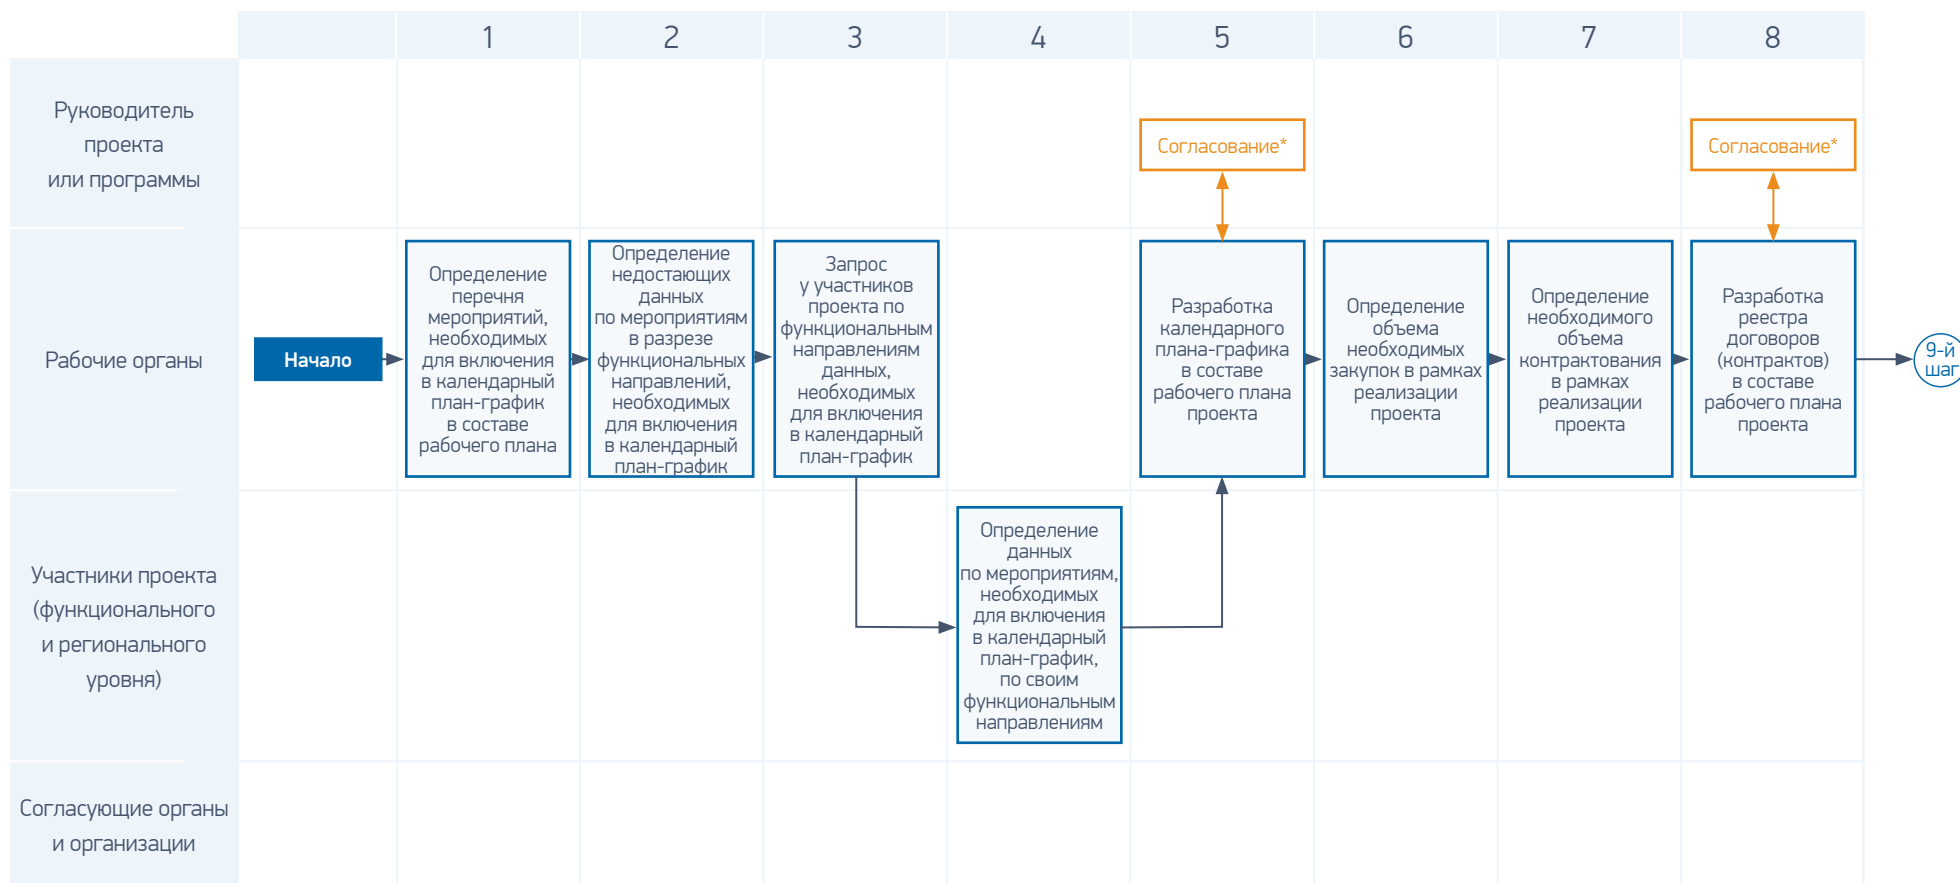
| | 1 | 2 | 3 | 4 | 5 | 6 | 7 | 8 |
|---|---|---|---|---|---|---|---|---|
| Руководитель проекта или программы | | | | | Согласование* | | | Согласование* |
| Рабочие органы | Определение перечня мероприятий, необходимых для включения в календарный план-график в составе рабочего плана | Определение недостающих данных по мероприятиям в разрезе функциональных направлений, необходимых для включения в календарный план-график | Запрос у участников проекта по функциональным направлениям данных, необходимых для включения в календарный план-график | | Разработка календарного плана-графика в составе рабочего плана проекта | Определение объема необходимых закупок в рамках реализации проекта | Определение необходимого объема контрактования в рамках реализации проекта | Разработка реестра договоров (контрактов) в составе рабочего плана проекта |
| Участники проекта (функционального и регионального уровня) | | | | Определение данных по мероприятиям, необходимых для включения в календарный план-график, по своим функциональным направлениям | | | | |
| Согласующие органы и организации | | | | | | | | |

Начало

9-й шаг